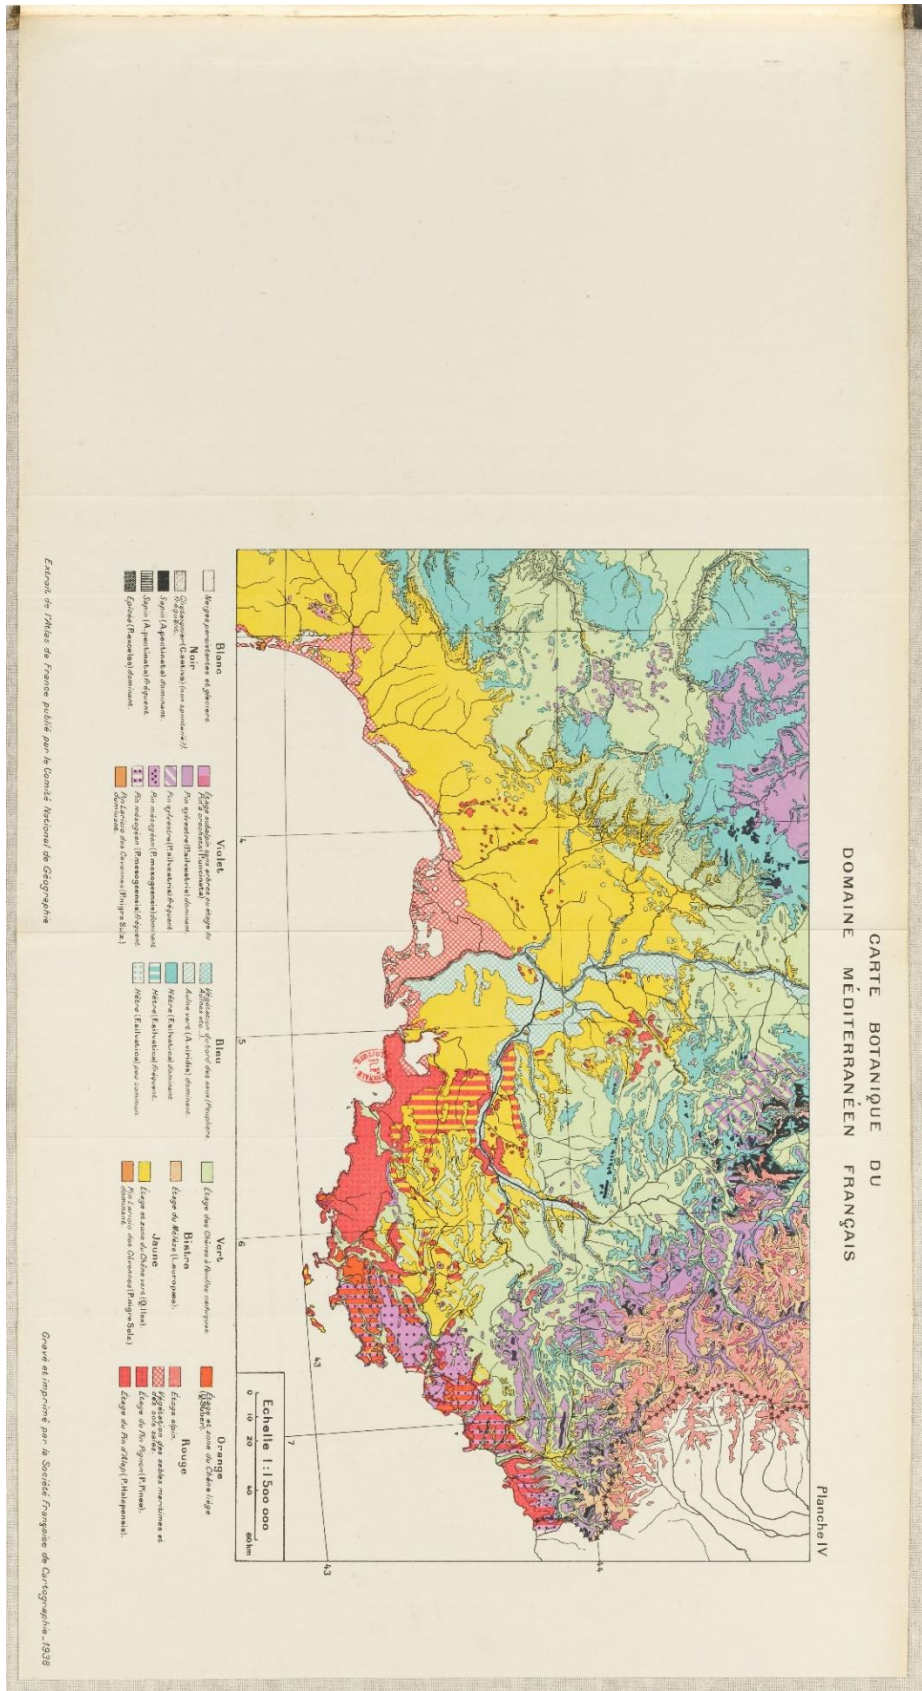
CARTE BOTANIQUE DU
DOMAINE MÉDITERRANÉEN FRANÇAIS

Planche IV

Echelle 1:1500 000
0 10 20 40 60 km

4 5 6 7
43 44 43

Blanc
Neiges persistantes et glaciers.
Noir
Cryptogames (Cistes) (non symbolisé) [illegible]
Sapin (A. pectinata) dominant.
Sapin (A. pectinata) fréquent.
Epicéa (P. excelsa) dominant.

Violet
Étage subalpin avec arbres au étage de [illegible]
Pin sylvestre (P. silvestris) dominant.
Pin sylvestre (P. silvestris) fréquent.
Pin mésogéen (P. mesogeensis) dominant.
Pin mésogéen (P. mesogeensis) fréquent.
Pin Laricio des Cévennes (P. nigra Salz.) dominant.

Bleu
Végétation de bord des eaux (Peupliers, Aulnes etc.)
Aulne vert (A. viridis) dominant.
Hêtre (F. silvatica) dominant.
Hêtre (F. silvatica) fréquent.
Hêtre (F. silvatica) peu commun.

Vert
Étage des Chênes à feuilles caduques.
Bistre
Étage du Mélèze (L. europaea).
Jaune
Étage et zone du Chêne vert (Q. Ilex).
Pin Laricio des Cévennes (P. nigra Salz.) dominant.

Orange
Étage et zone du Chêne liège (Q. Suber).
Rouge
Étage alpin.
Végétation des sables maritimes et des sols salés.
Étage du Pin Pignon (P. Pinea).
Étage du Pin d'Alep (P. Halepensis).

Extrait de l'Atlas de France publié par le Comité National de Géographie

Gravé et imprimé par la Société Française de Cartographie - 1938